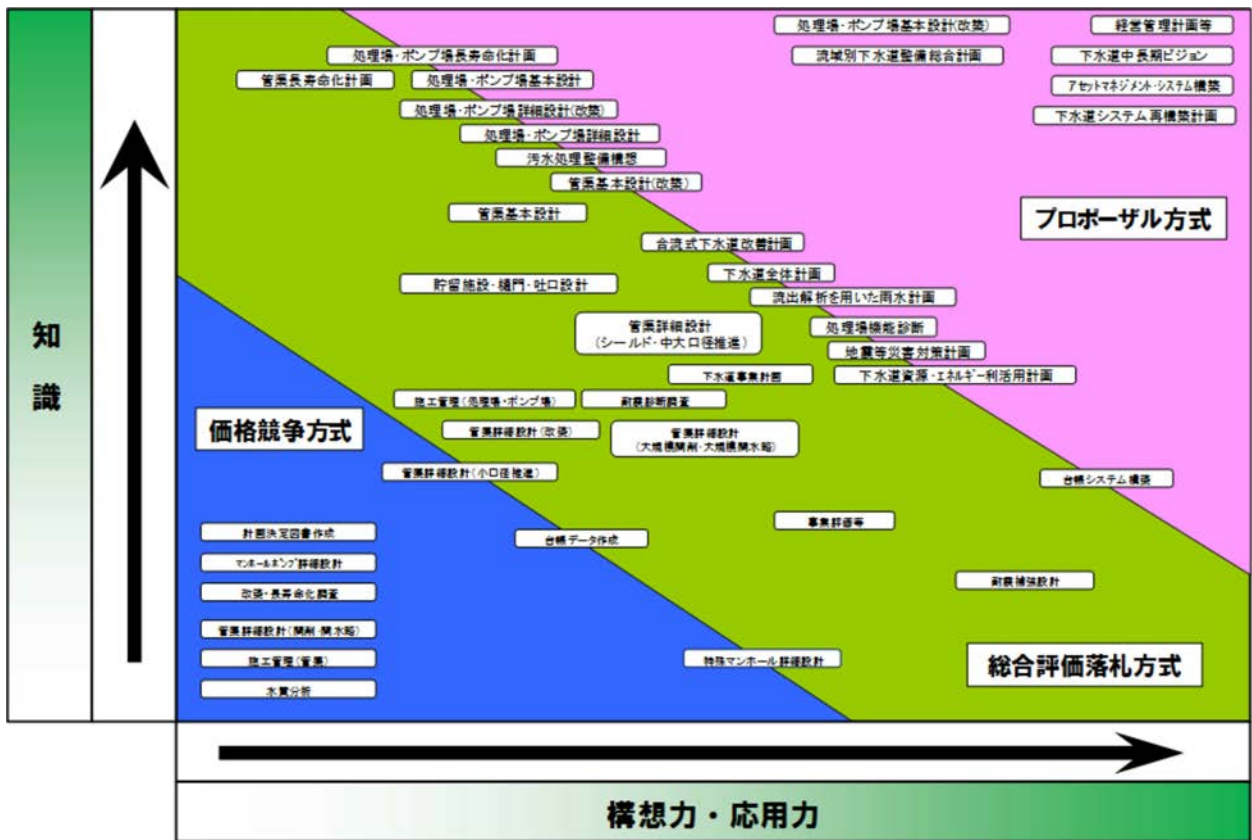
知識

処理場・ポンプ場基本設計(改築)
経営管理計画等
流域別下水道整備総合計画
下水道中長期ビジョン
アセットマネジメント・システム構築
下水道システム再構築計画
処理場・ポンプ場長寿命化計画
管渠長寿命化計画
処理場・ポンプ場基本設計
処理場・ポンプ場詳細設計(改築)
処理場・ポンプ場詳細設計
汚水処理整備構想
管渠基本設計(改築)
管渠基本設計
プロポーザル方式
合流式下水道改善計画
下水道全体計画
貯留施設・樋門・吐口設計
流出解析を用いた雨水計画
管渠詳細設計
(シールド・中大口径推進)
処理場機能診断
地震等災害対策計画
下水道事業計画
下水道資源・エネルギー利活用計画
施工管理(処理場・ポンプ場)
耐震診断調査
価格競争方式
管渠詳細設計(改築)
管渠詳細設計
(大規模開削・大規模開水路)
管渠詳細設計(小口径推進)
台帳システム構築
計画決定図書作成
事業評価等
台帳データ作成
マンホールポンプ詳細設計
改築・長寿命化調査
耐震補強設計
管渠詳細設計(開削・開水路)
施工管理(管渠)
特殊マンホール詳細設計
総合評価落札方式
水質分析

構想力・応用力